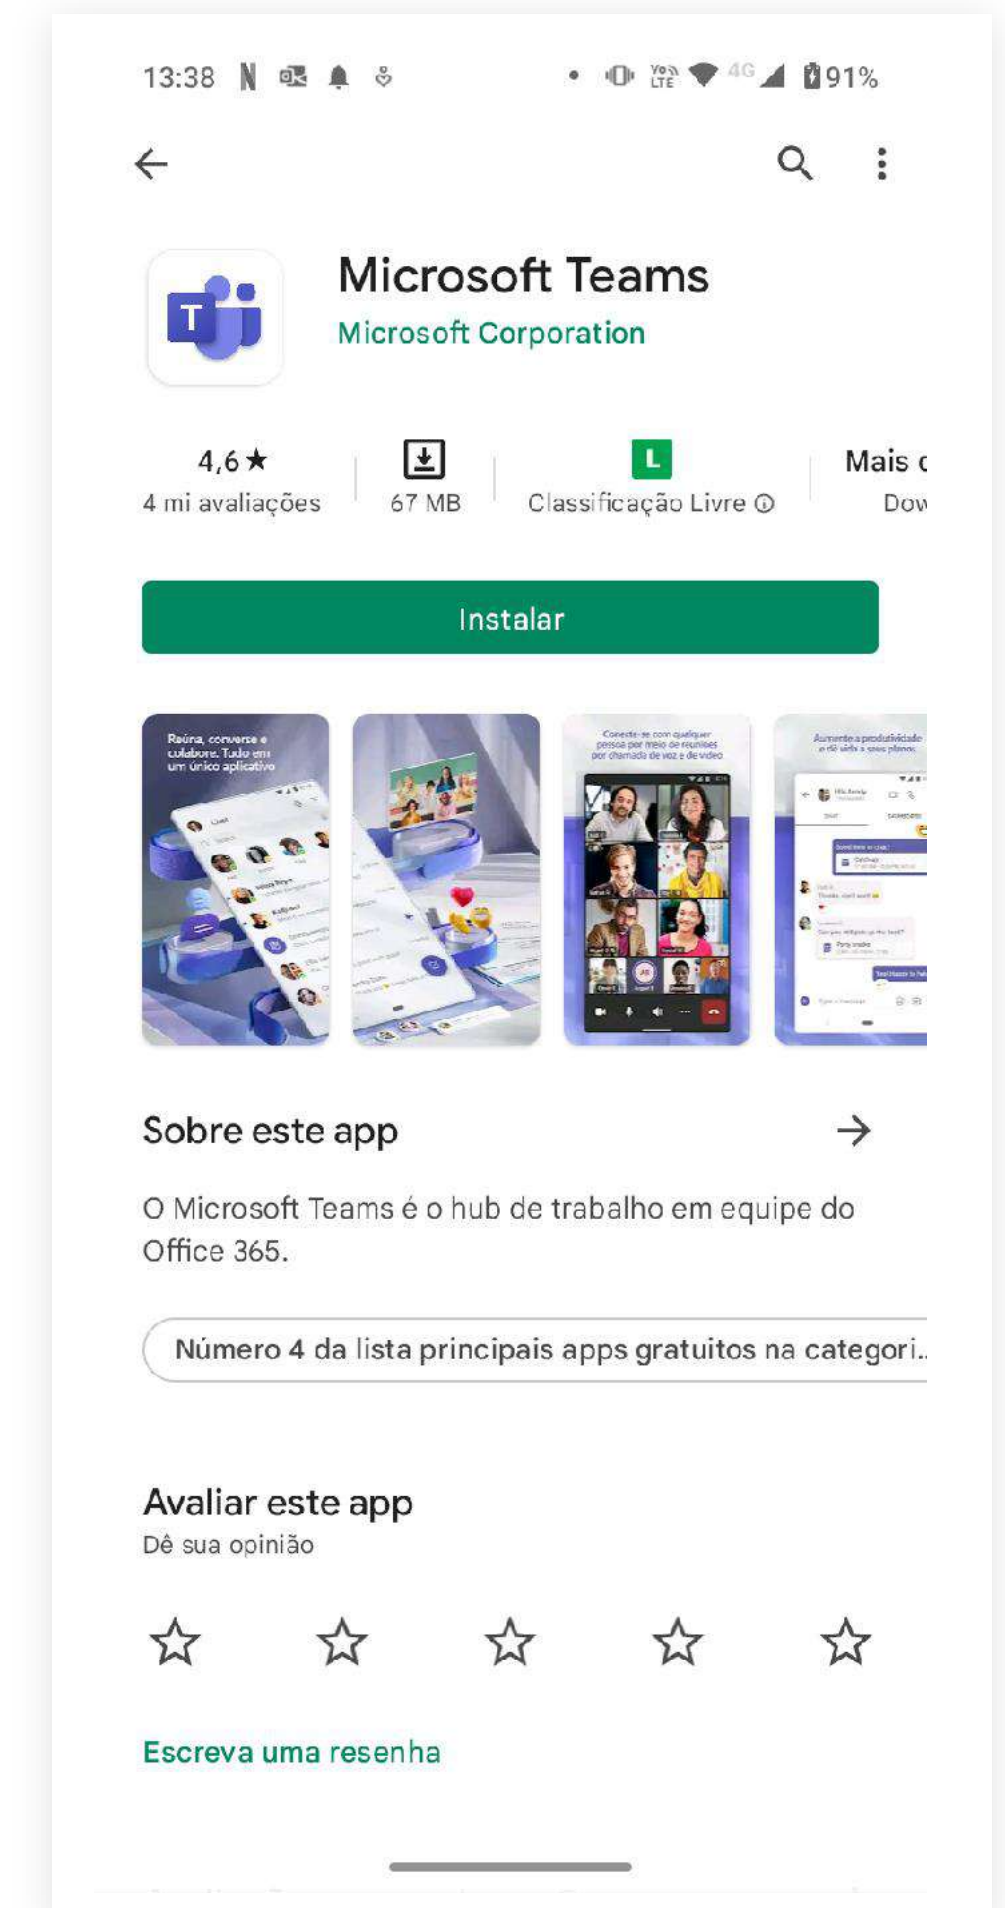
13:38 N 91%

Microsoft Teams
Microsoft Corporation

4,6 ★
4 mi avaliações

67 MB

L
Classificação Livre ⓘ

Mais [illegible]
Dow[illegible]

Instalar

Reúna, converse e colabore. Tudo em um único aplicativo

Conecte-se com qualquer pessoa por meio de reuniões por chamada de voz e de vídeo

Aumente a produtividade e dê vida a seus planos

Sobre este app

O Microsoft Teams é o hub de trabalho em equipe do Office 365.

Número 4 da lista principais apps gratuitos na categori...

Avaliar este app
Dê sua opinião

☆ ☆ ☆ ☆ ☆

Escreva uma resenha